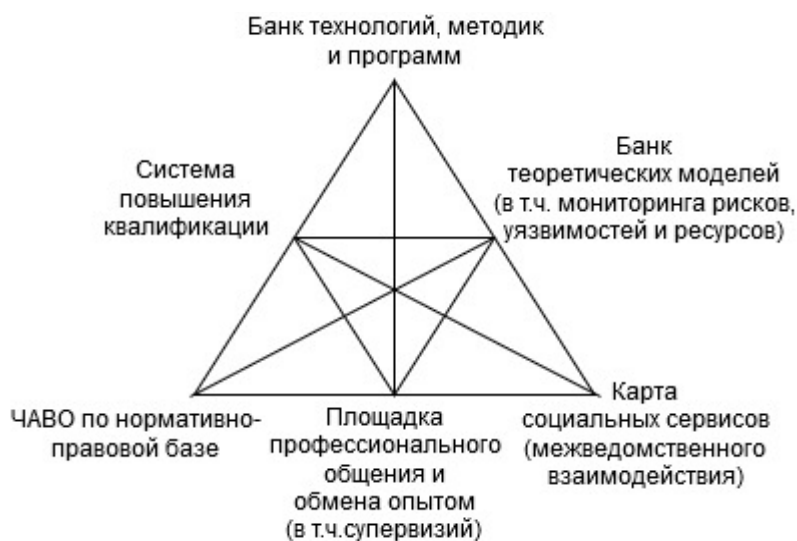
Банк технологий, методик и программ

Система повышения квалификации

Банк теоретических моделей (в т.ч. мониторинга рисков, уязвимостей и ресурсов)

ЧАВО по нормативно-правовой базе

Площадка профессионального общения и обмена опытом (в т.ч.супервизий)

Карта социальных сервисов (межведомственного взаимодействия)